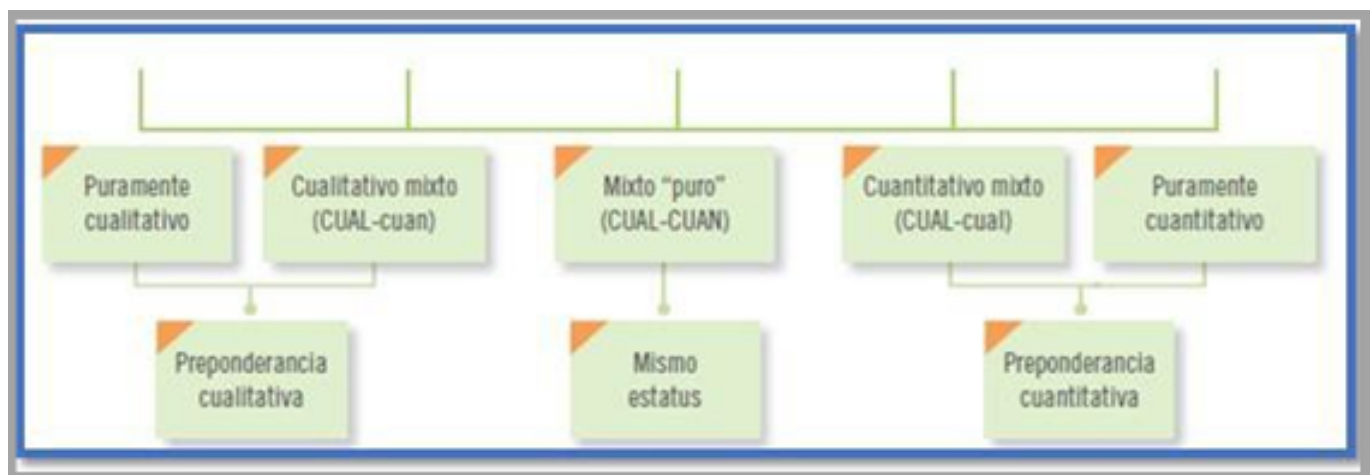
Puramente cualitativo

Cualitativo mixto (CUAL-cuan)

Mixto "puro" (CUAL-CUAN)

Cuantitativo mixto (CUAL-cual)

Puramente cuantitativo

Preponderancia cualitativa

Mismo estatus

Preponderancia cuantitativa